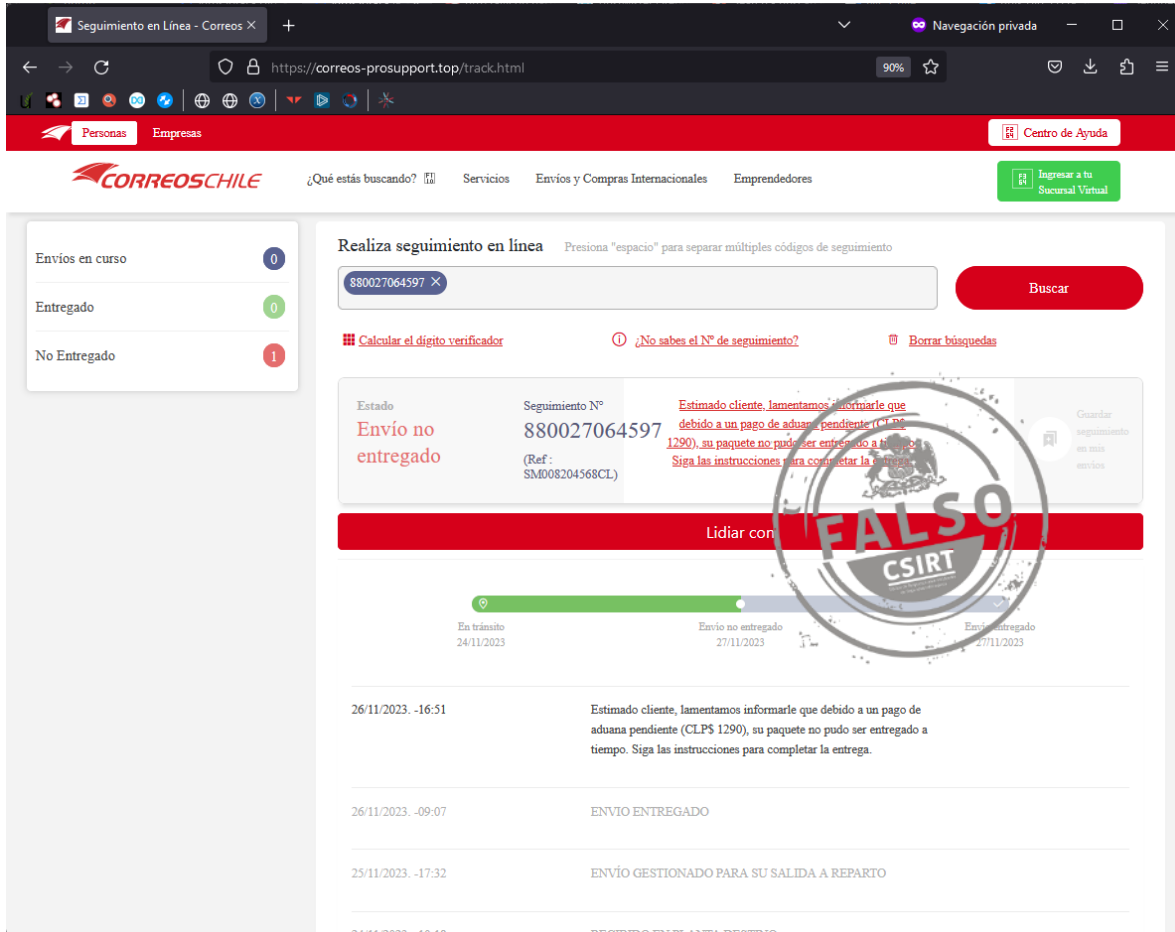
Seguimiento en Línea - Correos ×

Navegación privada

https://correos-prosupport.top/track.html

90%

Personas Empresas

Centro de Ayuda

CORREOSCHILE

¿Qué estás buscando? Servicios Envíos y Compras Internacionales Emprendedores

Ingresar a tu Sucursal Virtual

Envíos en curso 0

Entregado 0

No Entregado 1

Realiza seguimiento en línea Presiona "espacio" para separar múltiples códigos de seguimiento

880027064597 ×

Buscar

Calcular el dígito verificador

¿No sabes el N° de seguimiento?

Borrar búsquedas

Estado
Envío no entregado

Seguimiento N°
880027064597
(Ref : SM008204568CL)

Estimado cliente, lamentamos informarle que debido a un pago de aduana pendiente (CLP$ 1290), su paquete no pudo ser entregado a tiempo. Siga las instrucciones para completar la entrega.

Guardar seguimiento en mis envíos

Lidiar con

FALSO
CSIRT

En tránsito
24/11/2023

Envío no entregado
27/11/2023

Envío entregado
27/11/2023

26/11/2023. -16:51

Estimado cliente, lamentamos informarle que debido a un pago de aduana pendiente (CLP$ 1290), su paquete no pudo ser entregado a tiempo. Siga las instrucciones para completar la entrega.

26/11/2023. -09:07

ENVIO ENTREGADO

25/11/2023. -17:32

ENVÍO GESTIONADO PARA SU SALIDA A REPARTO

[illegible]